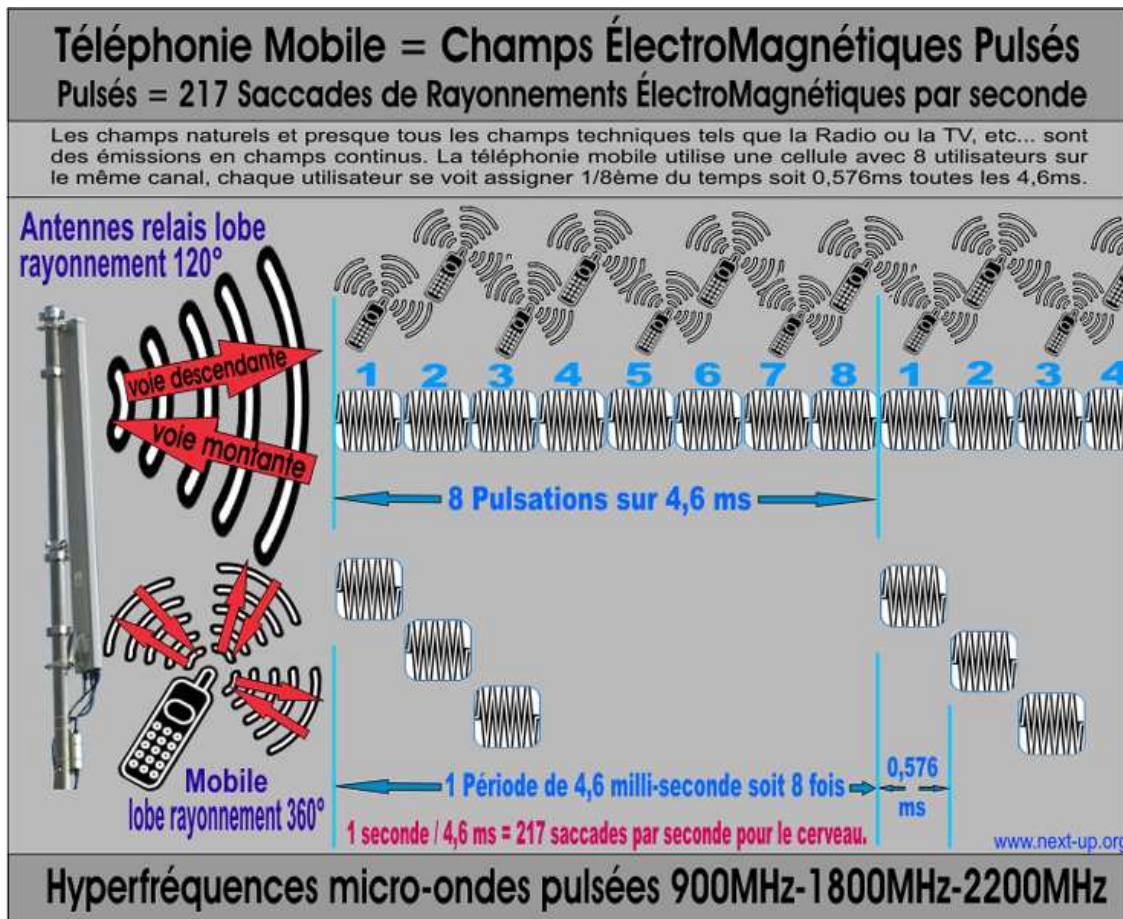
Téléphonie Mobile = Champs ÉlectroMagnétiques Pulsés
Pulsés = 217 Saccades de Rayonnements ÉlectroMagnétiques par seconde

Les champs naturels et presque tous les champs techniques tels que la Radio ou la TV, etc... sont des émissions en champs continus. La téléphonie mobile utilise une cellule avec 8 utilisateurs sur le même canal, chaque utilisateur se voit assigner 1/8ème du temps soit 0,576ms toutes les 4,6ms.

Antennes relais lobe rayonnement 120°

voie descendante

voie montante

1 2 3 4 5 6 7 8 1 2 3 4

8 Pulsations sur 4,6 ms

Mobile
lobe rayonnement 360°

1 Période de 4,6 milli-seconde soit 8 fois

0,576 ms

1 seconde / 4,6 ms = 217 saccades par seconde pour le cerveau.

www.next-up.org

Hyperfréquences micro-ondes pulsées 900MHz-1800MHz-2200MHz